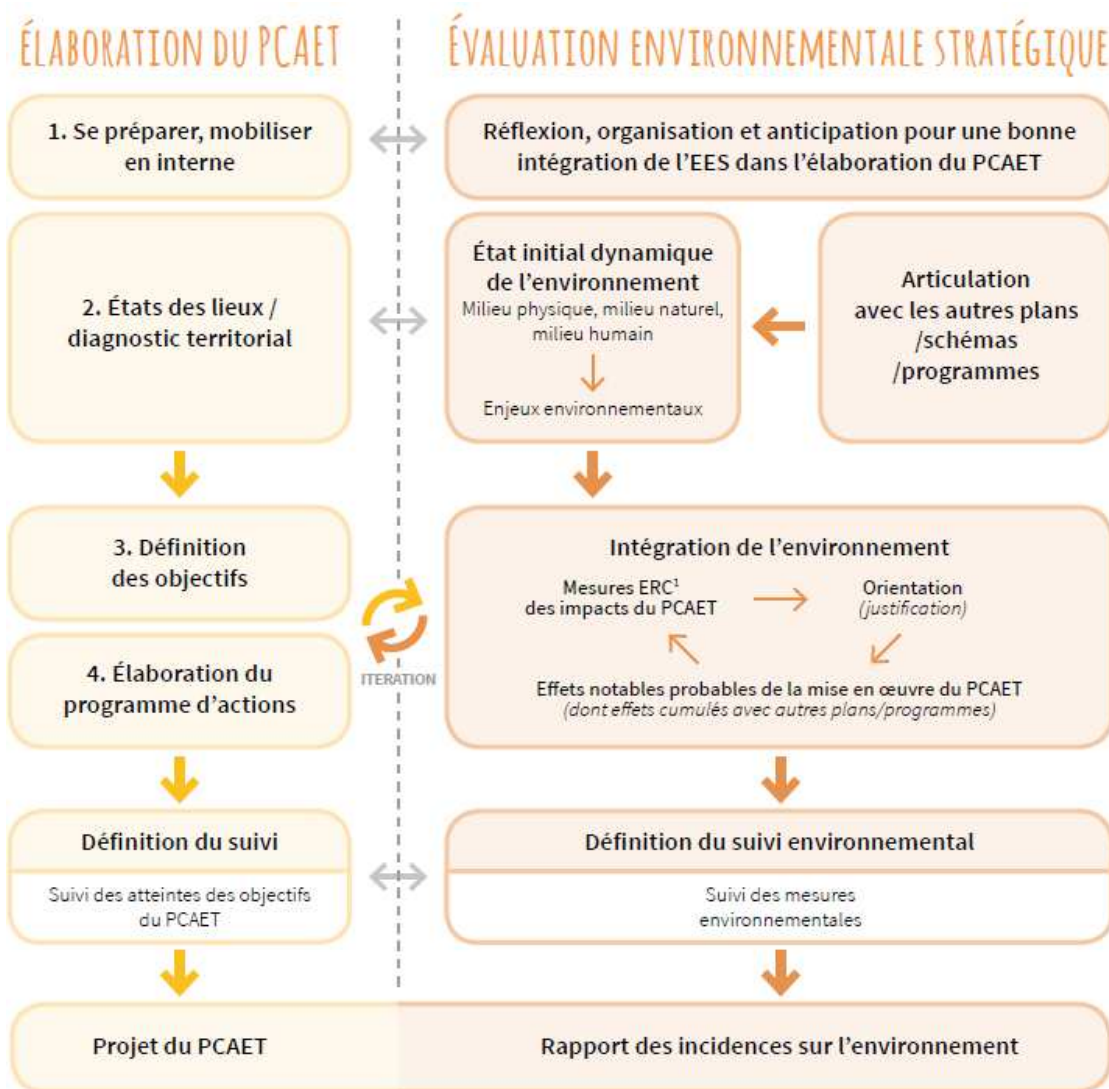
ÉLABORATION DU PCAET

ÉVALUATION ENVIRONNEMENTALE STRATÉGIQUE

1. Se préparer, mobiliser en interne

Réflexion, organisation et anticipation pour une bonne intégration de l'EES dans l'élaboration du PCAET

2. États des lieux / diagnostic territorial

État initial dynamique de l'environnement
Milieu physique, milieu naturel, milieu humain
Enjeux environnementaux

Articulation avec les autres plans /schémas /programmes

3. Définition des objectifs

4. Élaboration du programme d'actions

ITERATION

Intégration de l'environnement
Mesures ERC$^1$ des impacts du PCAET
Orientation (justification)
Effets notables probables de la mise en œuvre du PCAET (dont effets cumulés avec autres plans/programmes)

Définition du suivi
Suivi des atteintes des objectifs du PCAET

Définition du suivi environnemental
Suivi des mesures environnementales

Projet du PCAET

Rapport des incidences sur l'environnement